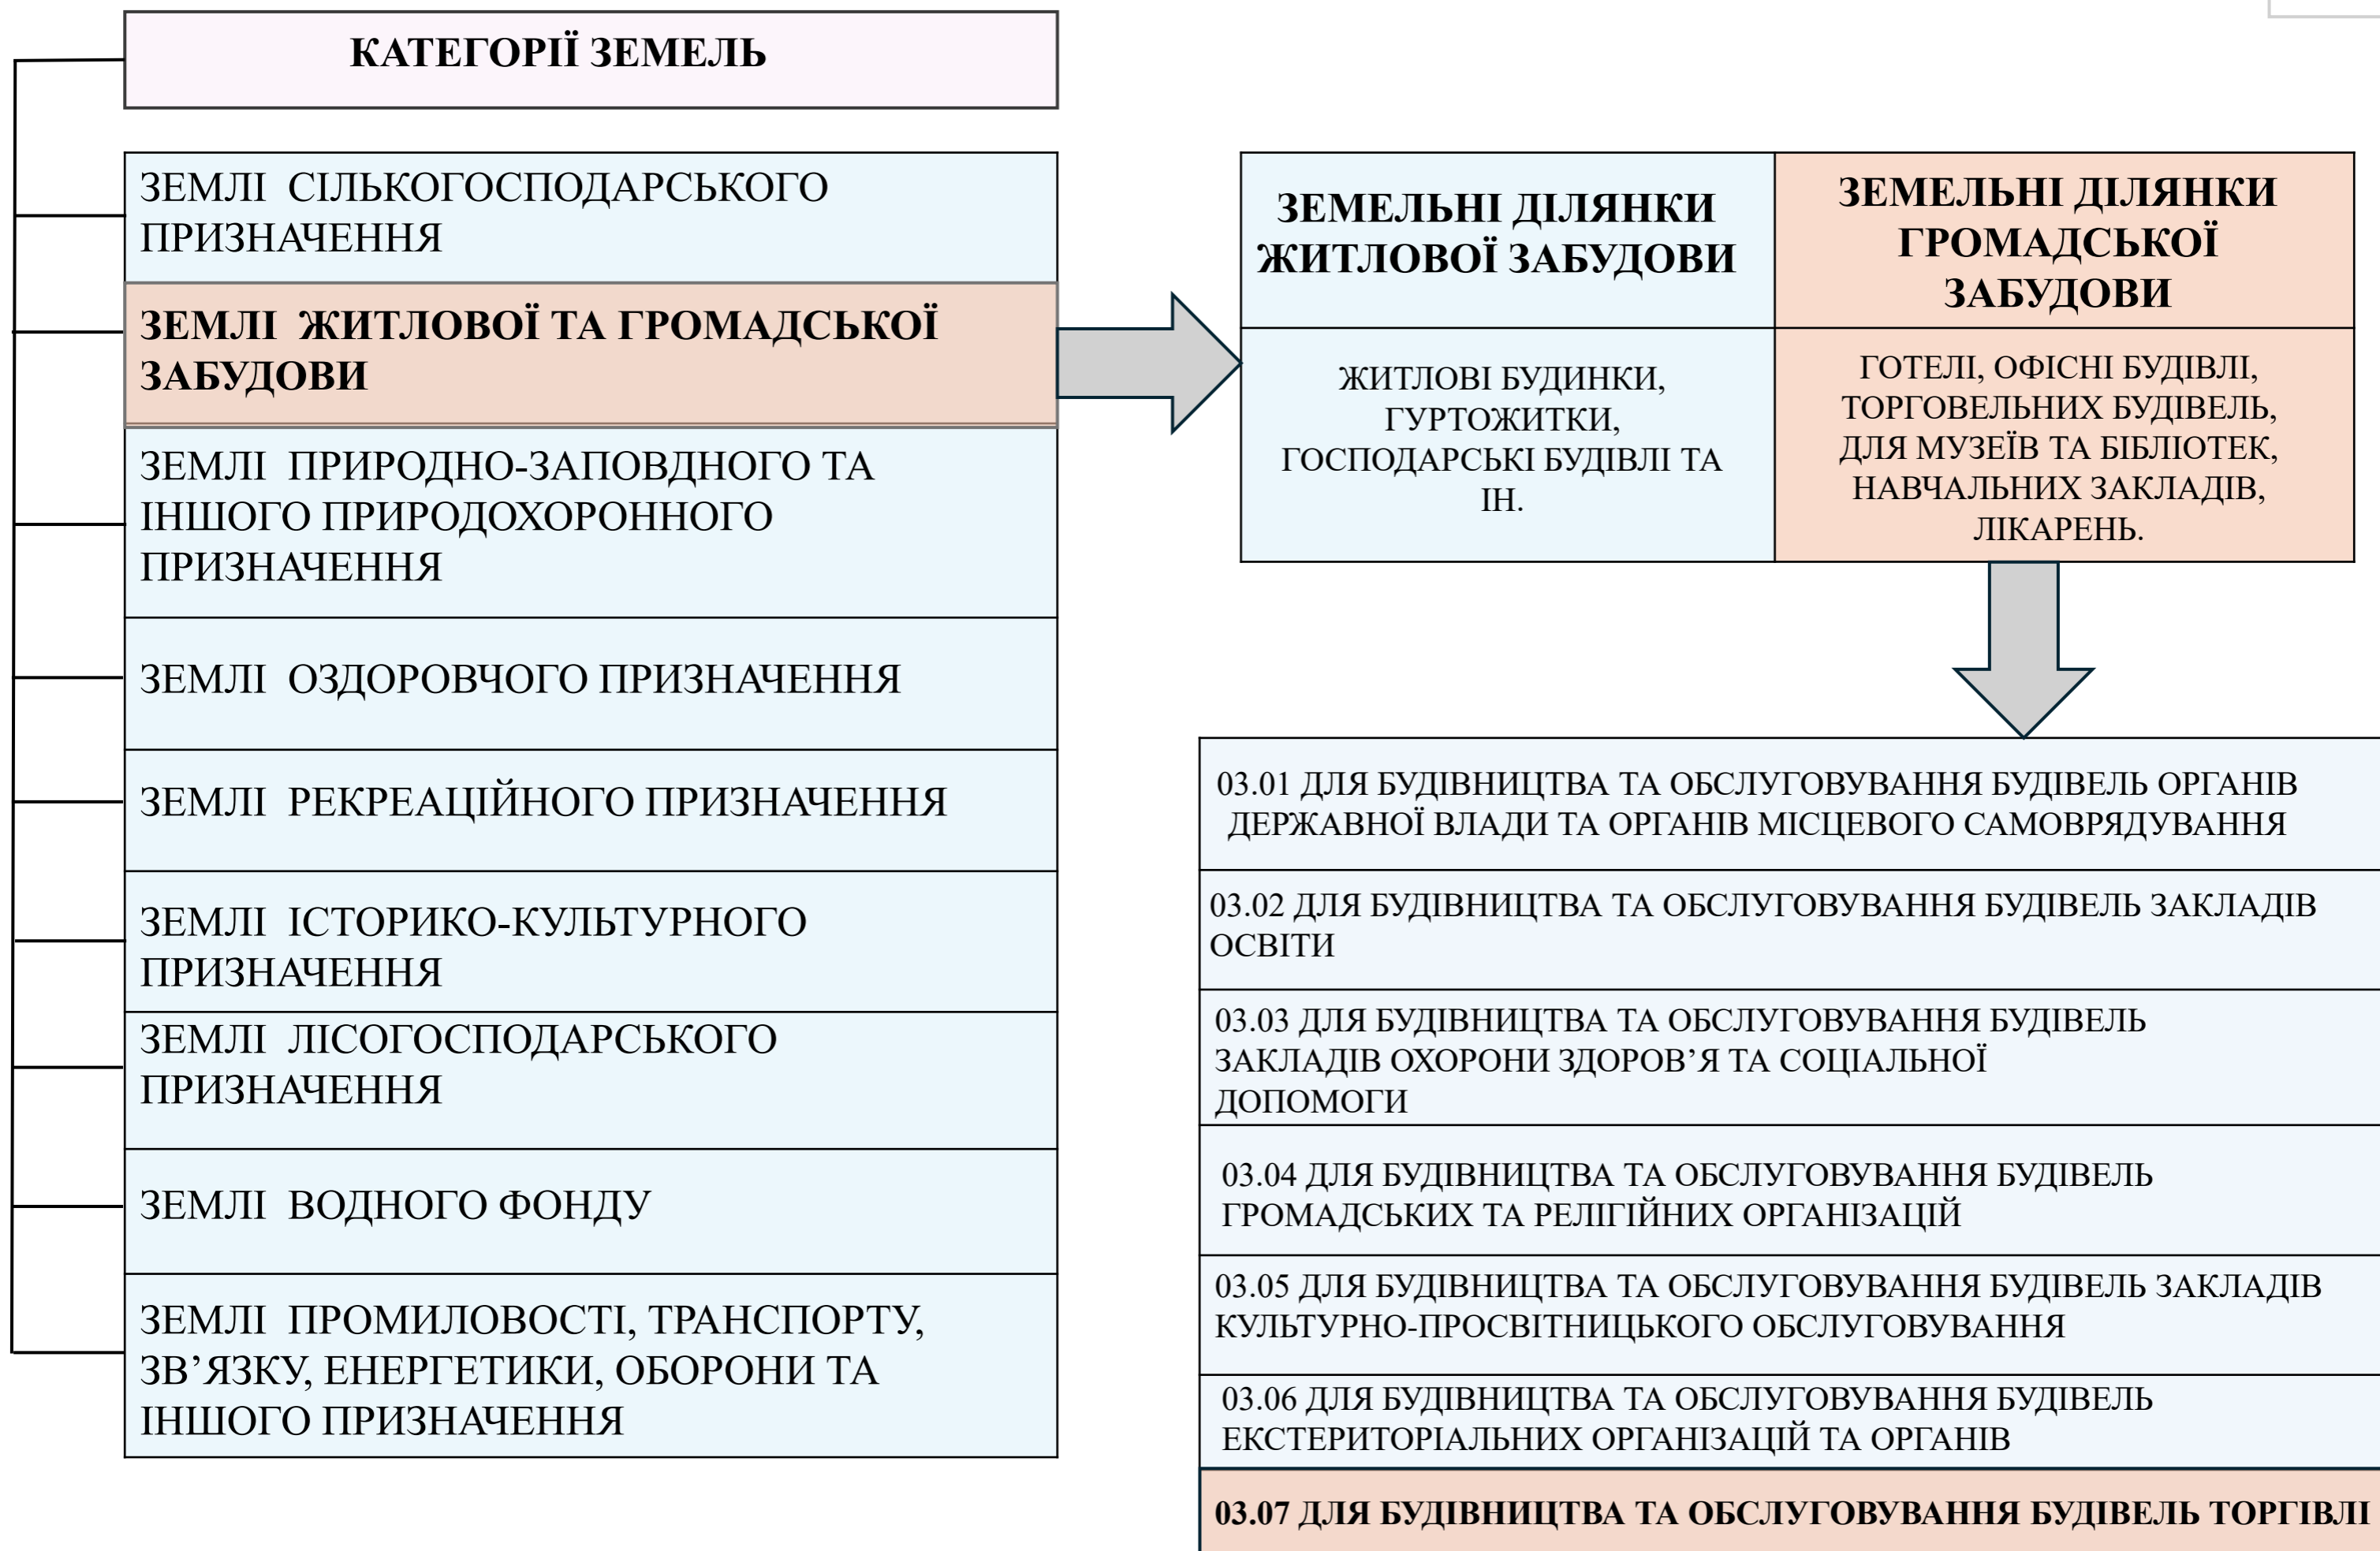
КАТЕГОРІЇ ЗЕМЕЛЬ

ЗЕМЛІ СІЛЬКОГОСПОДАРСЬКОГО ПРИЗНАЧЕННЯ

ЗЕМЛІ ЖИТЛОВОЇ ТА ГРОМАДСЬКОЇ ЗАБУДОВИ

ЗЕМЛІ ПРИРОДНО-ЗАПОВДНОГО ТА ІНШОГО ПРИРОДОХОРОННОГО ПРИЗНАЧЕННЯ

ЗЕМЛІ ОЗДОРОВЧОГО ПРИЗНАЧЕННЯ

ЗЕМЛІ РЕКРЕАЦІЙНОГО ПРИЗНАЧЕННЯ

ЗЕМЛІ ІСТОРИКО-КУЛЬТУРНОГО ПРИЗНАЧЕННЯ

ЗЕМЛІ ЛІСОГОСПОДАРСЬКОГО ПРИЗНАЧЕННЯ

ЗЕМЛІ ВОДНОГО ФОНДУ

ЗЕМЛІ ПРОМИЛОВОСТІ, ТРАНСПОРТУ, ЗВ’ЯЗКУ, ЕНЕРГЕТИКИ, ОБОРОНИ ТА ІНШОГО ПРИЗНАЧЕННЯ

| ЗЕМЕЛЬНІ ДІЛЯНКИ ЖИТЛОВОЇ ЗАБУДОВИ | ЗЕМЕЛЬНІ ДІЛЯНКИ ГРОМАДСЬКОЇ ЗАБУДОВИ |
|---|---|
| ЖИТЛОВІ БУДИНКИ, ГУРТОЖИТКИ, ГОСПОДАРСЬКІ БУДІВЛІ ТА ІН. | ГОТЕЛІ, ОФІСНІ БУДІВЛІ, ТОРГОВЕЛЬНИХ БУДІВЕЛЬ, ДЛЯ МУЗЕЇВ ТА БІБЛІОТЕК, НАВЧАЛЬНИХ ЗАКЛАДІВ, ЛІКАРЕНЬ. |

03.01 ДЛЯ БУДІВНИЦТВА ТА ОБСЛУГОВУВАННЯ БУДІВЕЛЬ ОРГАНІВ ДЕРЖАВНОЇ ВЛАДИ ТА ОРГАНІВ МІСЦЕВОГО САМОВРЯДУВАННЯ

03.02 ДЛЯ БУДІВНИЦТВА ТА ОБСЛУГОВУВАННЯ БУДІВЕЛЬ ЗАКЛАДІВ ОСВІТИ

03.03 ДЛЯ БУДІВНИЦТВА ТА ОБСЛУГОВУВАННЯ БУДІВЕЛЬ ЗАКЛАДІВ ОХОРОНИ ЗДОРОВ’Я ТА СОЦІАЛЬНОЇ ДОПОМОГИ

03.04 ДЛЯ БУДІВНИЦТВА ТА ОБСЛУГОВУВАННЯ БУДІВЕЛЬ ГРОМАДСЬКИХ ТА РЕЛІГІЙНИХ ОРГАНІЗАЦІЙ

03.05 ДЛЯ БУДІВНИЦТВА ТА ОБСЛУГОВУВАННЯ БУДІВЕЛЬ ЗАКЛАДІВ КУЛЬТУРНО-ПРОСВІТНИЦЬКОГО ОБСЛУГОВУВАННЯ

03.06 ДЛЯ БУДІВНИЦТВА ТА ОБСЛУГОВУВАННЯ БУДІВЕЛЬ ЕКСТЕРИТОРІАЛЬНИХ ОРГАНІЗАЦІЙ ТА ОРГАНІВ

03.07 ДЛЯ БУДІВНИЦТВА ТА ОБСЛУГОВУВАННЯ БУДІВЕЛЬ ТОРГІВЛІ